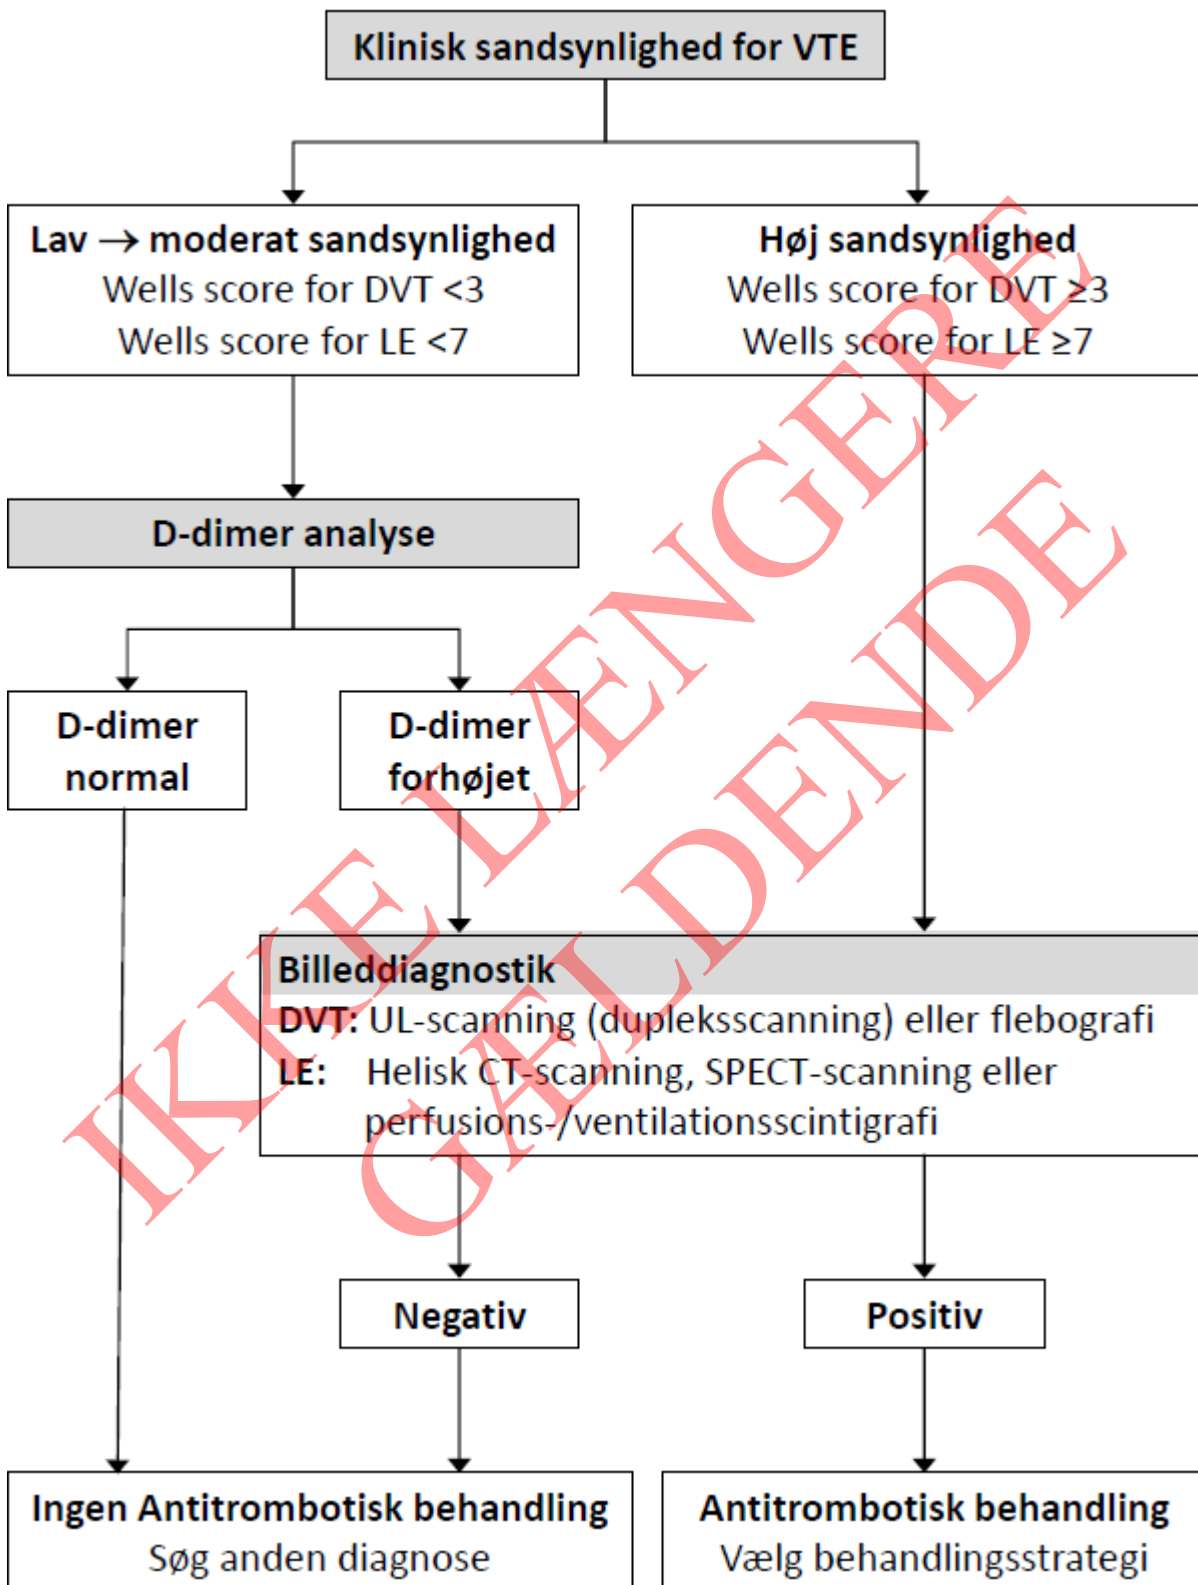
Klinisk sandsynlighed for VTE

Lav → moderat sandsynlighed
Wells score for DVT <3
Wells score for LE <7

Høj sandsynlighed
Wells score for DVT ≥3
Wells score for LE ≥7

D-dimer analyse

D-dimer normal

D-dimer forhøjet

Billeddiagnostik
DVT: UL-scanning (dupleksscanning) eller flebografi
LE: Helisk CT-scanning, SPECT-scanning eller perfusions-/ventilationsscintigrafi

Negativ

Positiv

Ingen Antitrombotisk behandling
Søg anden diagnose

Antitrombotisk behandling
Vælg behandlingsstrategi

IKKE LÆNGERE GÆLDENDE